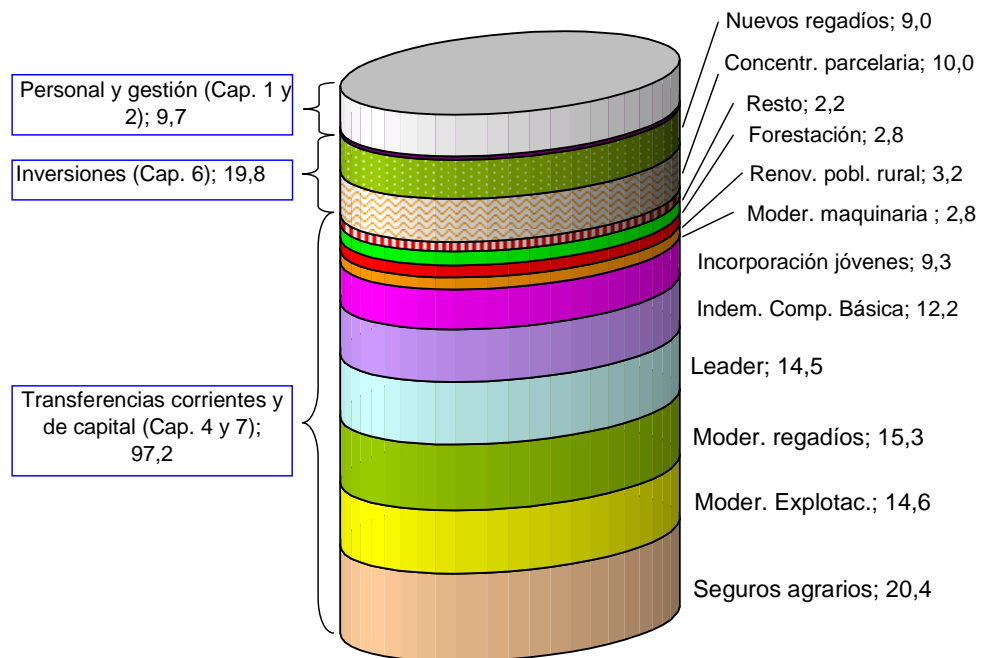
Personal y gestión (Cap. 1 y 2); 9,7

Inversiones (Cap. 6); 19,8

Transferencias corrientes y de capital (Cap. 4 y 7); 97,2

Nuevos regadíos; 9,0

Concentr. parcelaria; 10,0

Resto; 2,2

Forestación; 2,8

Renov. pobl. rural; 3,2

Moder. maquinaria ; 2,8

Incorporación jóvenes; 9,3

Indem. Comp. Básica; 12,2

Leader; 14,5

Moder. regadíos; 15,3

Moder. Explotac.; 14,6

Seguros agrarios; 20,4